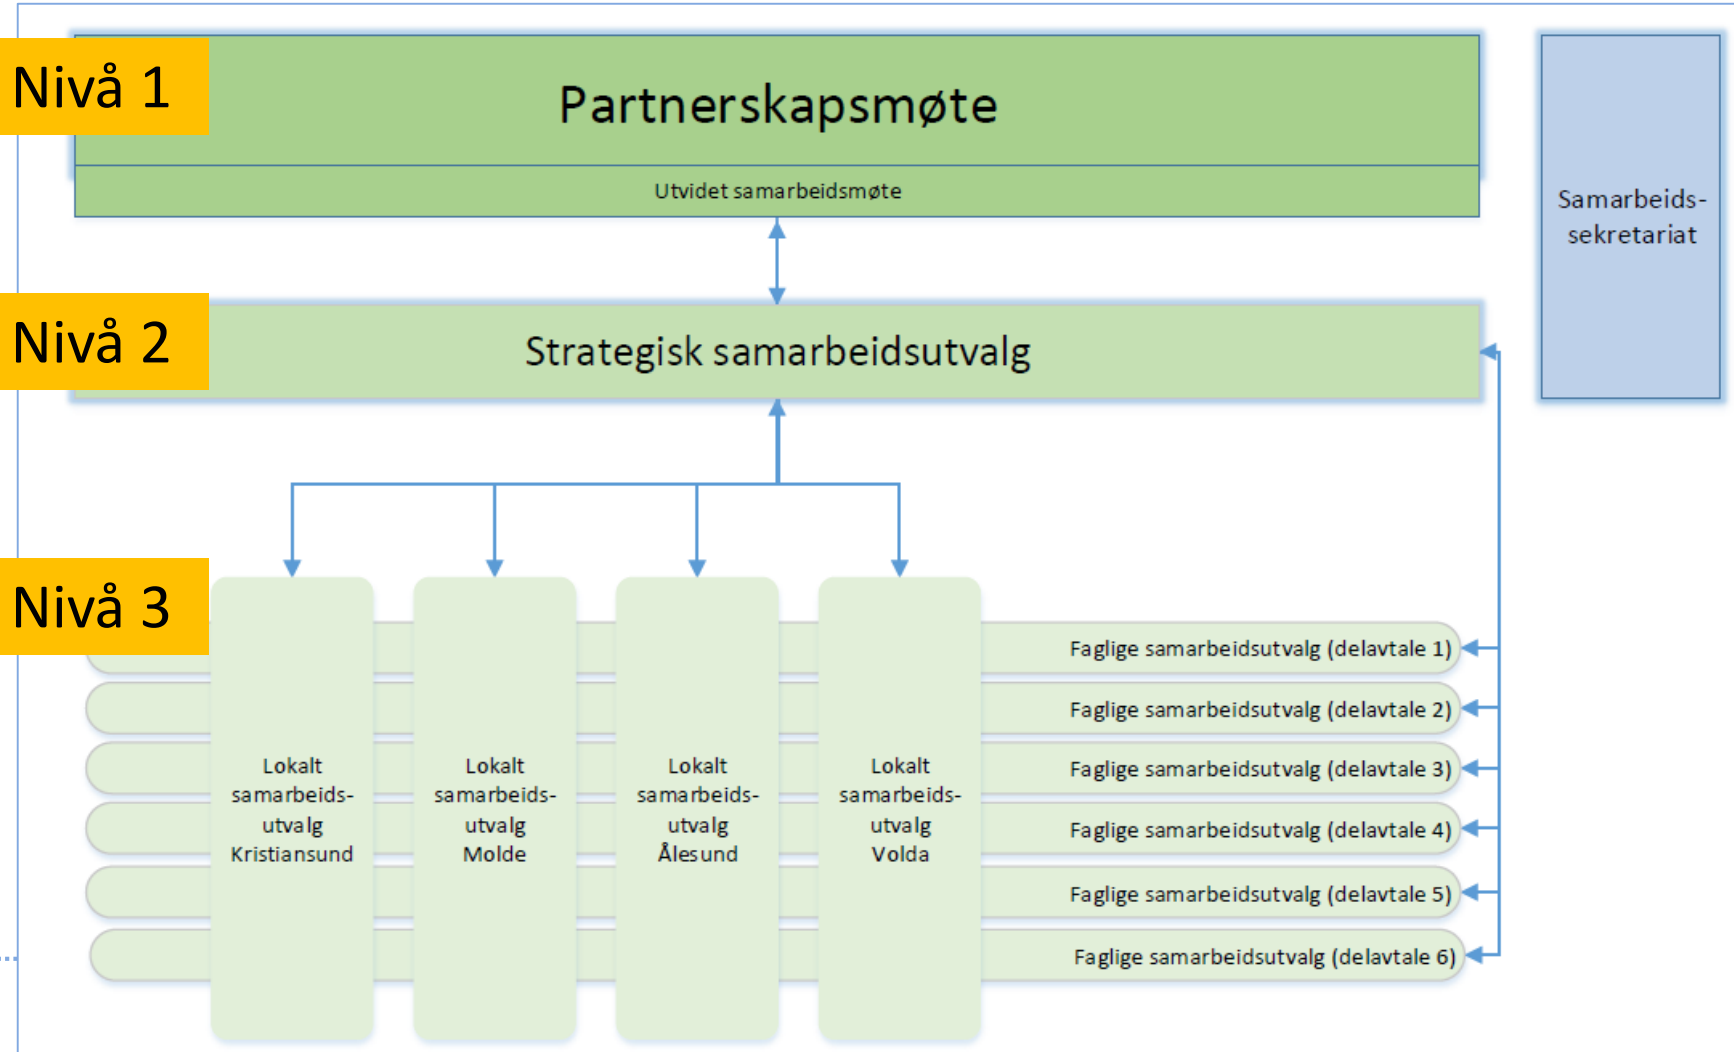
Nivå 1

Partnerskapsmøte

Utvidet samarbeidsmøte

Samarbeids-sekretariat

Nivå 2

Strategisk samarbeidsutvalg

Nivå 3

Lokalt samarbeids-utvalg Kristiansund

Lokalt samarbeids-utvalg Molde

Lokalt samarbeids-utvalg Ålesund

Lokalt samarbeids-utvalg Volda

Faglige samarbeidsutvalg (delavtale 1)

Faglige samarbeidsutvalg (delavtale 2)

Faglige samarbeidsutvalg (delavtale 3)

Faglige samarbeidsutvalg (delavtale 4)

Faglige samarbeidsutvalg (delavtale 5)

Faglige samarbeidsutvalg (delavtale 6)